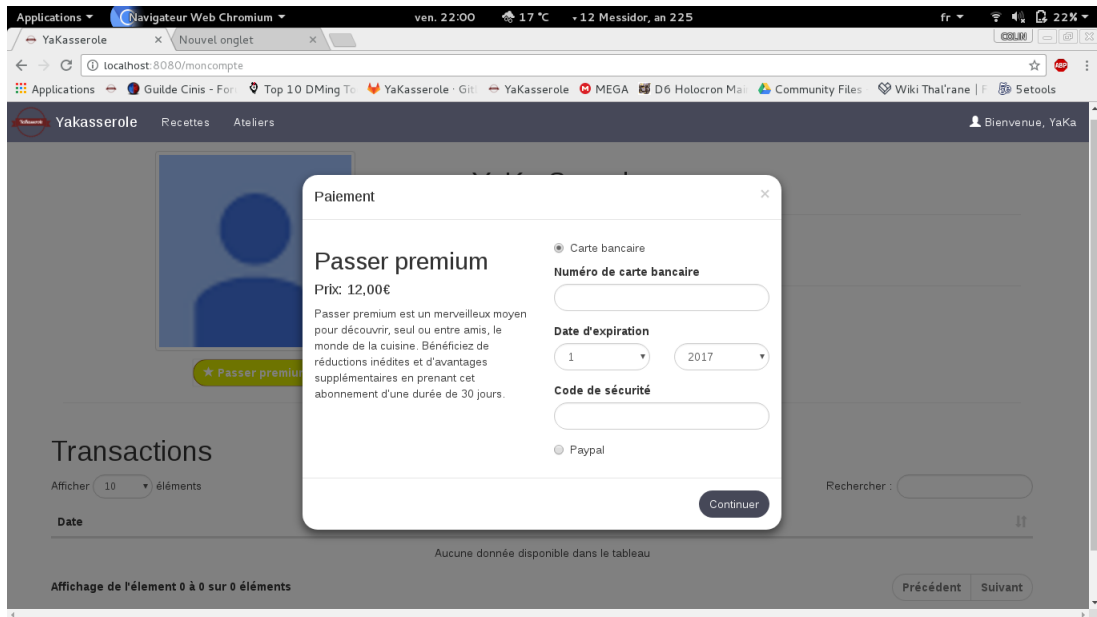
Applications ▾ Navigateur Web Chromium ▾ ven. 22:00 17 °C 12 Messidor, an 225 fr ▾ 22% ▾

YaKasserole × Nouvel onglet × COLIN

localhost:8080/moncompte

Applications Guilde Cinis - For Top 10 DMing To YaKasserole · Git YaKasserole MEGA D6 Holocron Ma Community Files Wiki Thal'rane | F Setools

Yakasserole Recettes Ateliers Bienvenue, YaKa

★ Passer premiu

Transactions

Afficher 10 éléments Rechercher :

Date

Aucune donnée disponible dans le tableau

Affichage de l'élement 0 à 0 sur 0 éléments Précédent Suivant

Paiement ×

Passer premium

Prix: 12,00€

Passer premium est un merveilleux moyen pour découvrir, seul ou entre amis, le monde de la cuisine. Bénéficiez de réductions inédites et d'avantages supplémentaires en prenant cet abonnement d'une durée de 30 jours.

Carte bancaire

Numéro de carte bancaire

Date d'expiration

1 2017

Code de sécurité

Paypal

Continuer